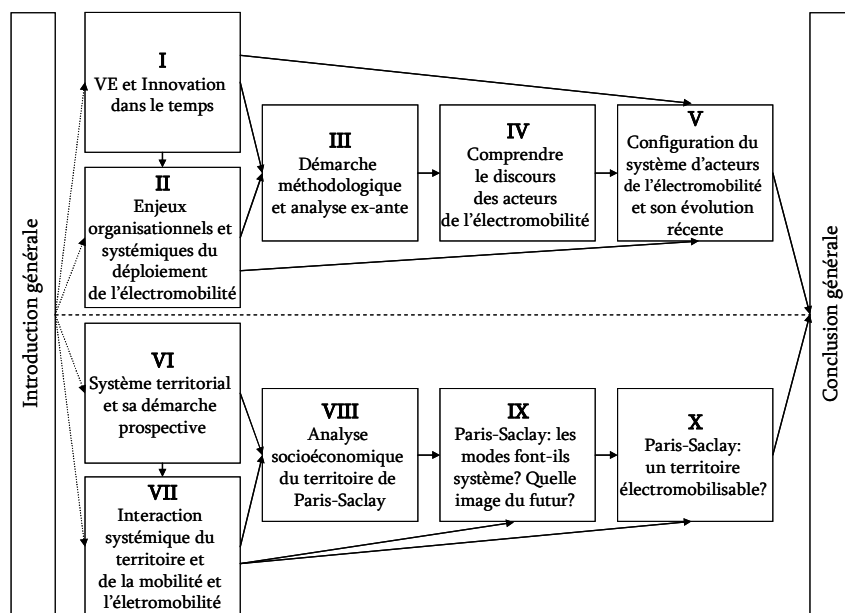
Introduction générale

I
VE et Innovation dans le temps

II
Enjeux organisationnels et systémiques du déploiement de l'électromobilité

III
Démarche méthodologique et analyse ex-ante

IV
Comprendre le discours des acteurs de l'électromobilité

V
Configuration du système d'acteurs de l'électromobilité et son évolution récente

VI
Système territorial et sa démarche prospective

VII
Interaction systémique du territoire et de la mobilité et l'életromobilité

VIII
Analyse socioéconomique du territoire de Paris-Saclay

IX
Paris-Saclay: les modes font-ils système? Quelle image du futur?

X
Paris-Saclay: un territoire électromobilisable?

Conclusion générale